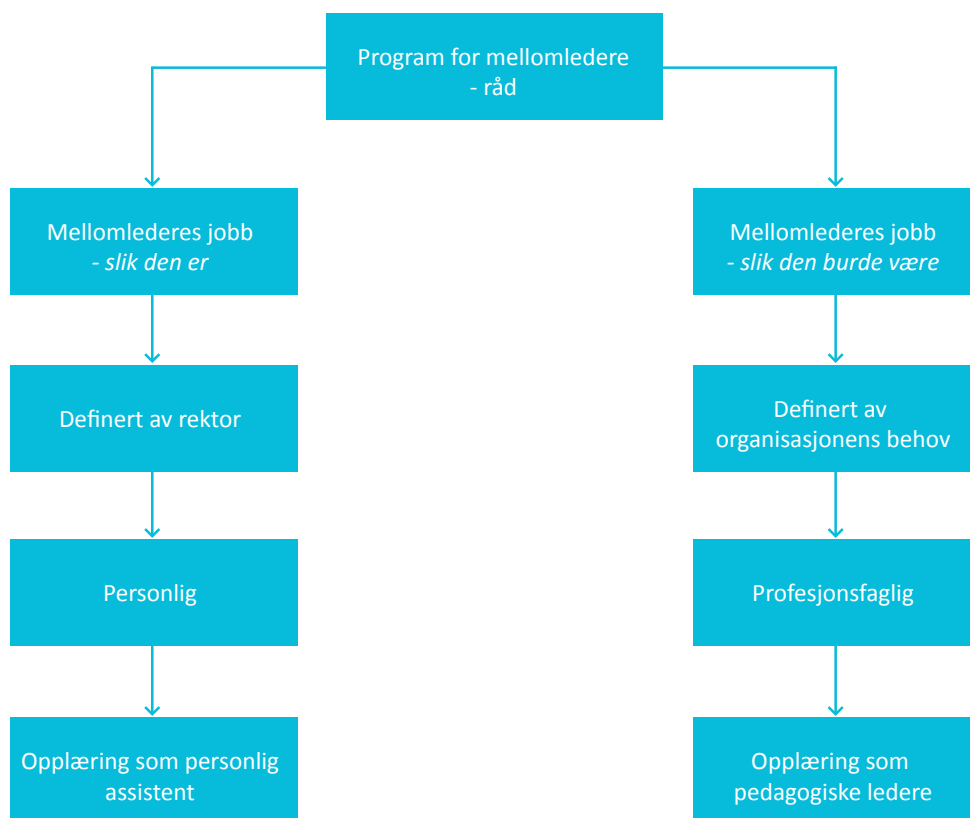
Program for mellomledere
- råd

Mellomlederes jobb
- slik den er

Definert av rektor

Personlig

Opplæring som personlig assistent

Mellomlederes jobb
- slik den burde være

Definert av organisasjonens behov

Profesjonsfaglig

Opplæring som pedagogiske ledere